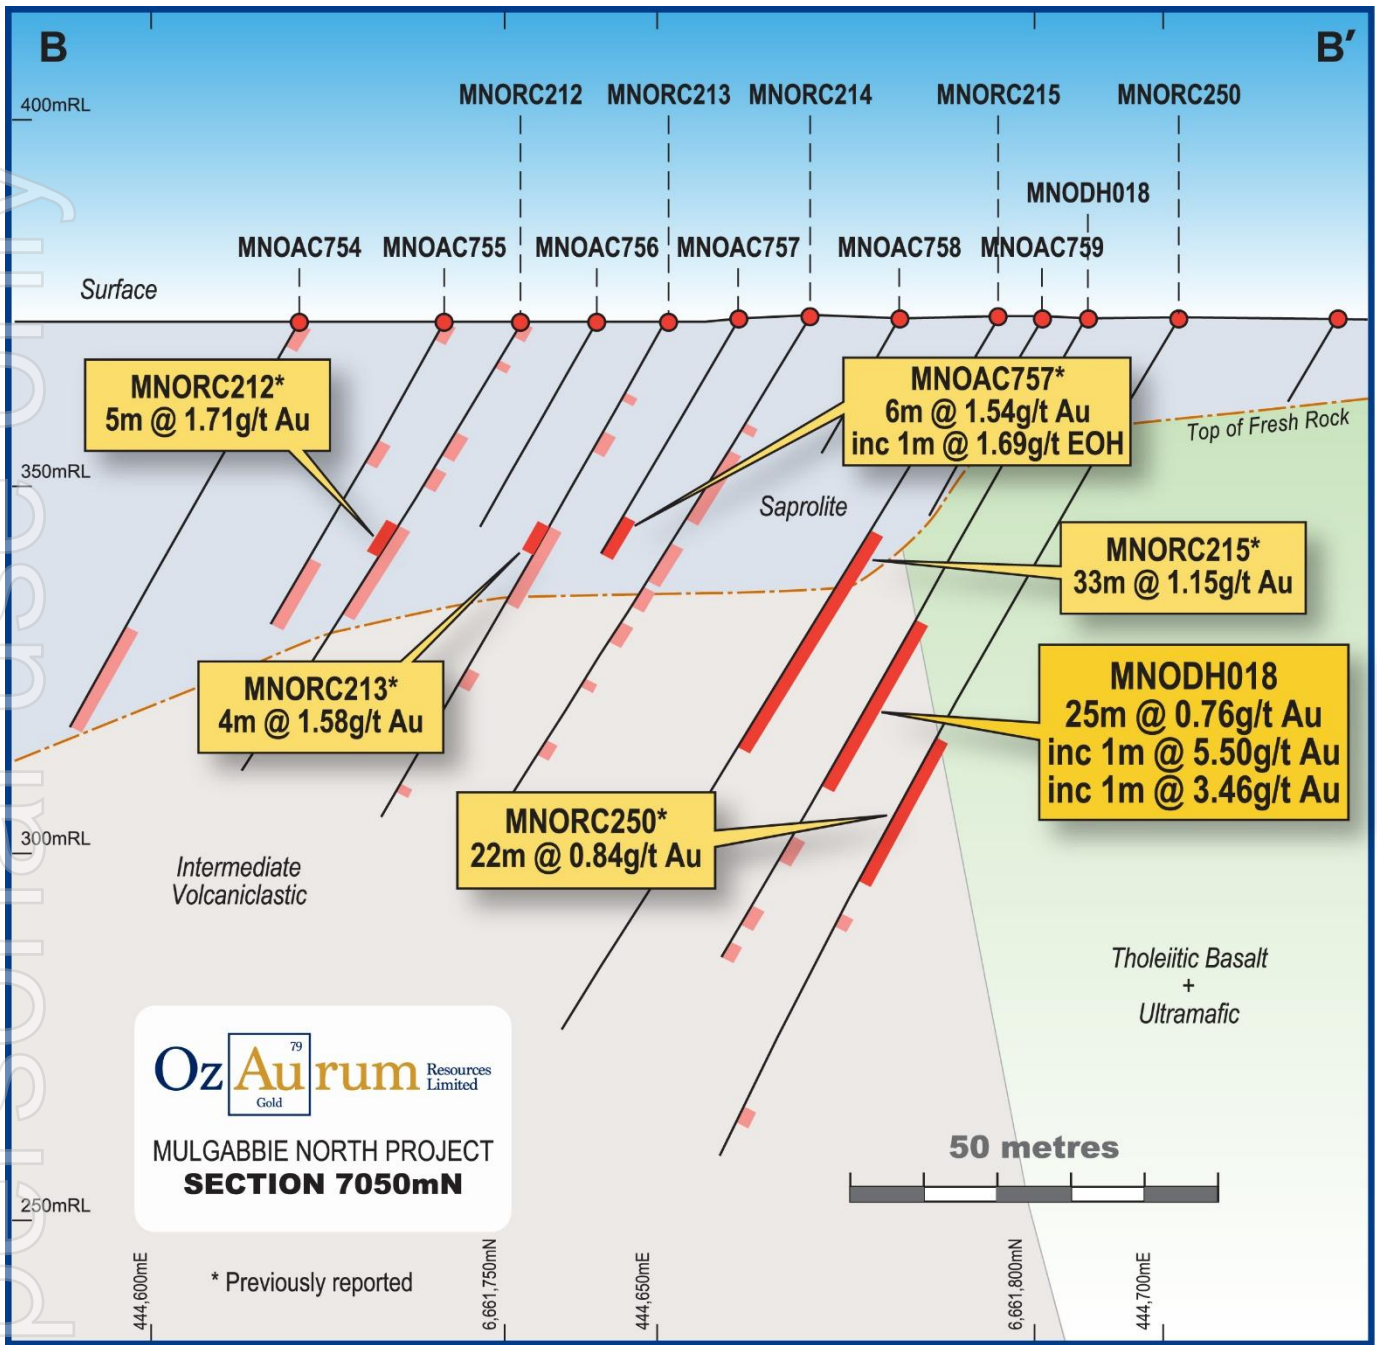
B

B′

400mRL

MNORC212 MNORC213 MNORC214 MNORC215 MNORC250

MNODH018

MNOAC754 MNOAC755 MNOAC756 MNOAC757 MNOAC758 MNOAC759

Surface

MNORC212*
5m @ 1.71g/t Au

MNOAC757*
6m @ 1.54g/t Au
inc 1m @ 1.69g/t EOH

Top of Fresh Rock

350mRL

Saprolite

MNORC215*
33m @ 1.15g/t Au

MNORC213*
4m @ 1.58g/t Au

MNODH018
25m @ 0.76g/t Au
inc 1m @ 5.50g/t Au
inc 1m @ 3.46g/t Au

300mRL

MNORC250*
22m @ 0.84g/t Au

Intermediate
Volcaniclastic

Tholeiitic Basalt
+
Ultramafic

Oz Au 79 Gold rum Resources Limited

MULGABBIE NORTH PROJECT
SECTION 7050mN

50 metres

250mRL

444,600mE

* Previously reported

6,661,750mN

444,650mE

6,661,800mN

444,700mE